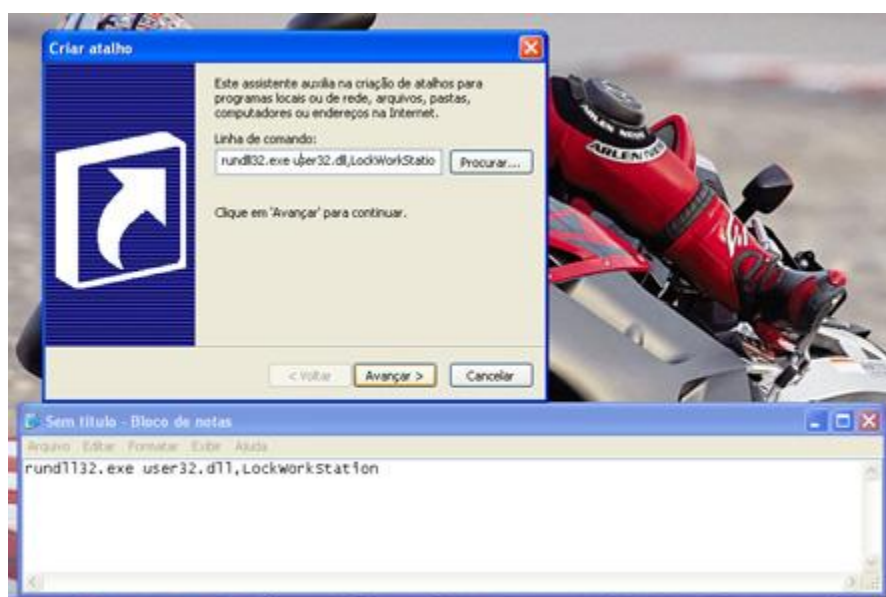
Criar atalho

Este assistente auxilia na criação de atalhos para programas locais ou de rede, arquivos, pastas, computadores ou endereços na Internet.

Linha de comando:

rundll32.exe user32.dll,LockWorkStatio

Procurar...

Clique em 'Avançar' para continuar.

< Voltar

Avançar >

Cancelar

ARLEN NESS

ARLEN NESS

Sem título - Bloco de notas

Arquivo Editar Formatar Exibir Ajuda

rundll32.exe user32.dll,LockWorkStation